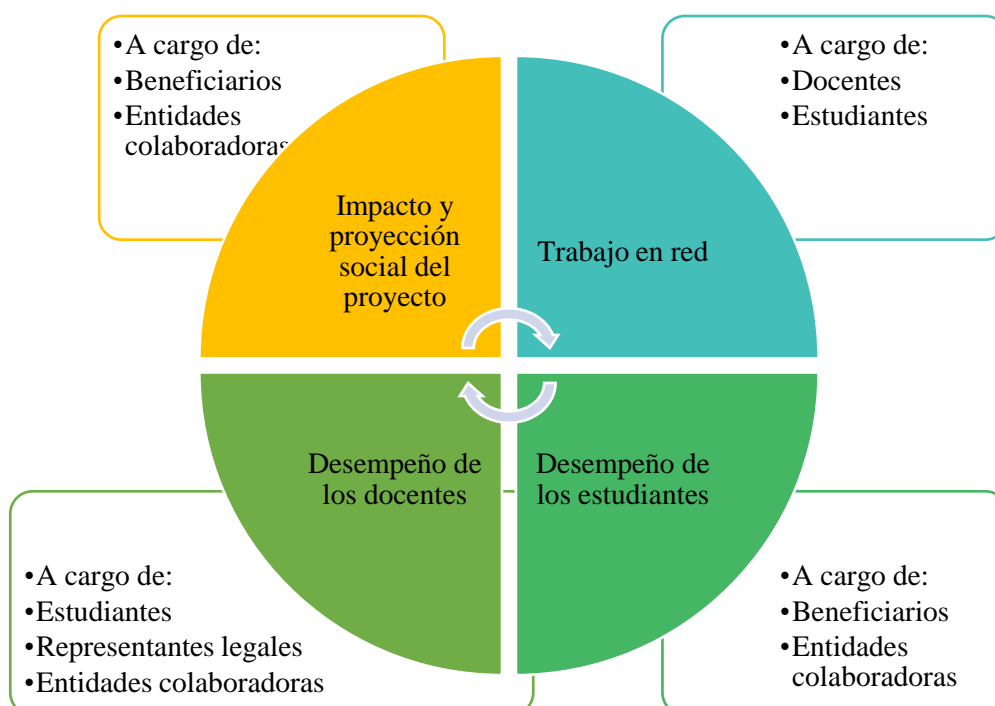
•A cargo de:
•Beneficiarios
•Entidades colaboradoras

•A cargo de:
•Docentes
•Estudiantes

Impacto y proyección social del proyecto

Trabajo en red

Desempeño de los docentes

Desempeño de los estudiantes

•A cargo de:
•Estudiantes
•Representantes legales
•Entidades colaboradoras

•A cargo de:
•Beneficiarios
•Entidades colaboradoras